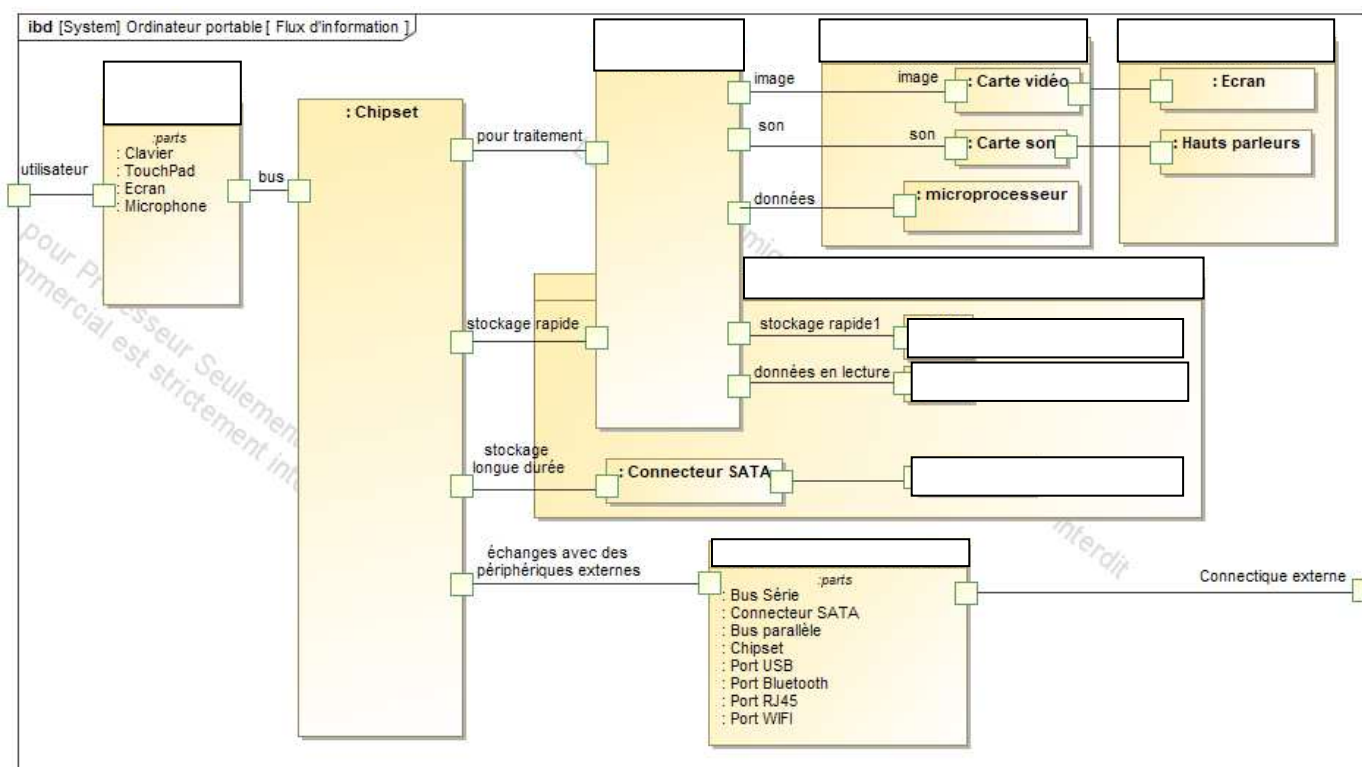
ibd [System] Ordinateur portable [ Flux d'information ]

utilisateur

:parts
: Clavier
: TouchPad
: Ecran
: Microphone

bus

: Chipset

pour traitement

image

son

données

image

: Carte vidéo

son

: Carte son

: microprocesseur

: Ecran

: Hauts parleurs

stockage rapide

stockage rapide1

données en lecture

stockage longue durée

: Connecteur SATA

échanges avec des périphériques externes

:parts
: Bus Série
: Connecteur SATA
: Bus parallèle
: Chipset
: Port USB
: Port Bluetooth
: Port RJ45
: Port WIFI

Connectique externe

pour Professeur Seulement
commercial est strictement interdit